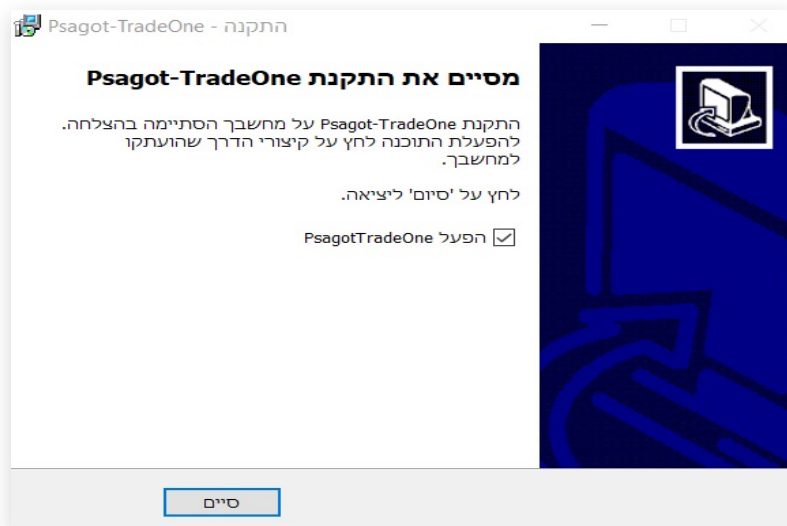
התקנה - Psagot-TradeOne

מסיים את התקנת Psagot-TradeOne

התקנת Psagot-TradeOne על מחשבך הסתיימה בהצלחה. להפעלת התוכנה לחץ על קיצורי הדרך שהועתקו למחשבך.

לחץ על 'סיום' ליציאה.

הפעל PsagotTradeOne

סיים